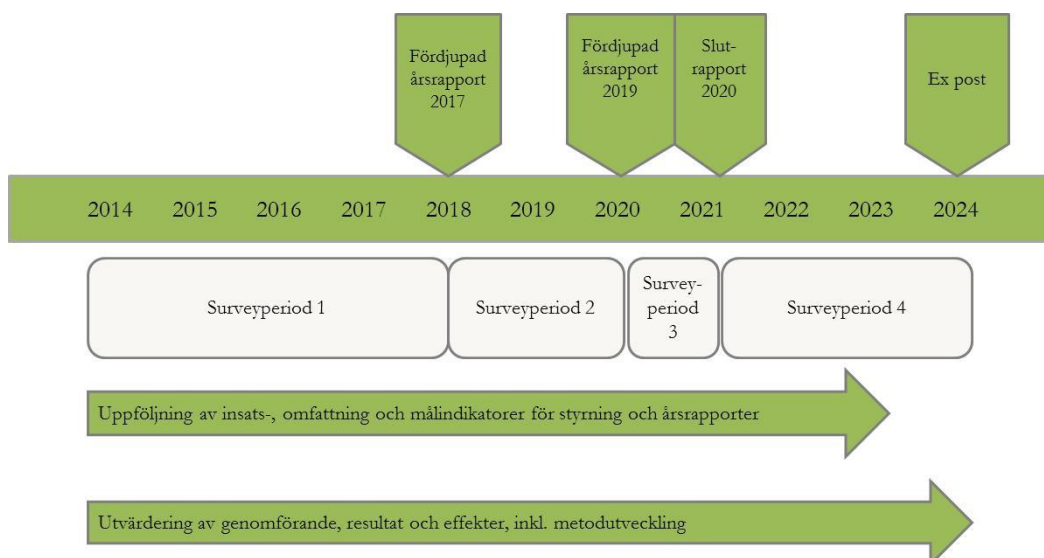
Fördjupad årsrapport 2017

Fördjupad årsrapport 2019

Slut-rapport 2020

Ex post

2014 2015 2016 2017 2018 2019 2020 2021 2022 2023 2024

Surveyperiod 1

Surveyperiod 2

Survey-period 3

Surveyperiod 4

Uppföljning av insats-, omfattning och målindikatorer för styrning och årsrapporter

Utvärdering av genomförande, resultat och effekter, inkl. metodutveckling